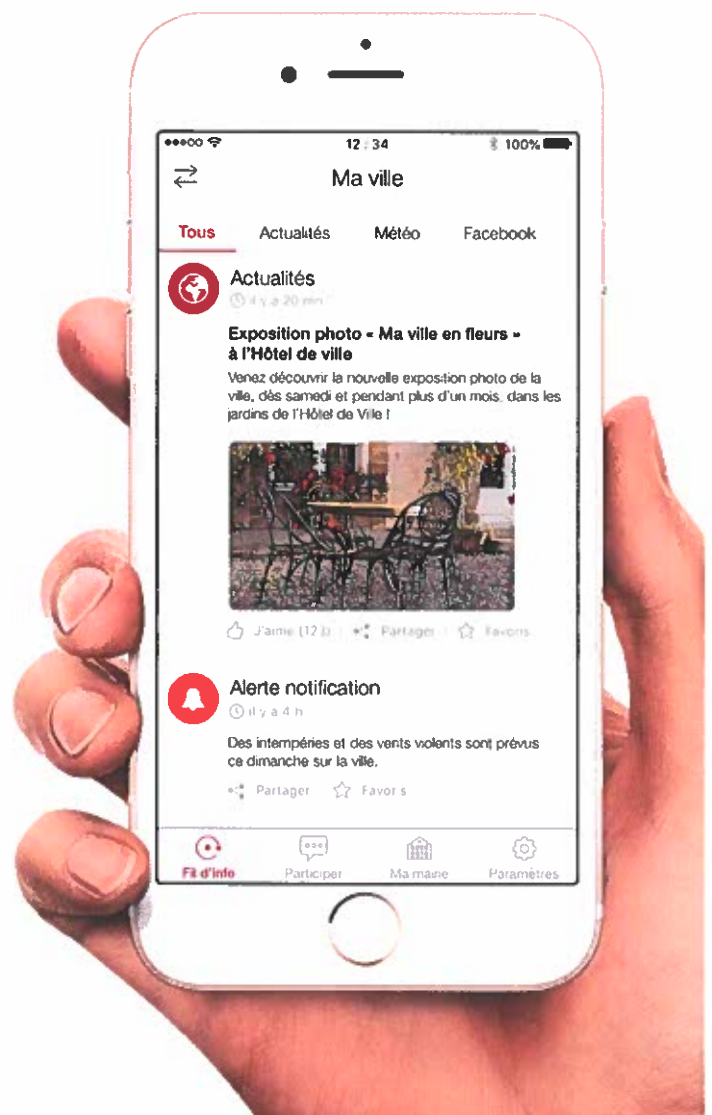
12:34

100%

Ma ville

Tous

Actualités

Météo

Facebook

Actualités

il y a 20 min

Exposition photo « Ma ville en fleurs » à l'Hôtel de ville

Venez découvrir la nouvelle exposition photo de la ville, dès samedi et pendant plus d'un mois, dans les jardins de l'Hôtel de Ville !

J'aime (12) Partager Favoris

Alerte notification

il y a 4 h

Des intempéries et des vents violents sont prévus ce dimanche sur la ville.

Partager Favoris

Fil d'info

Participer

Ma mairie

Paramètres